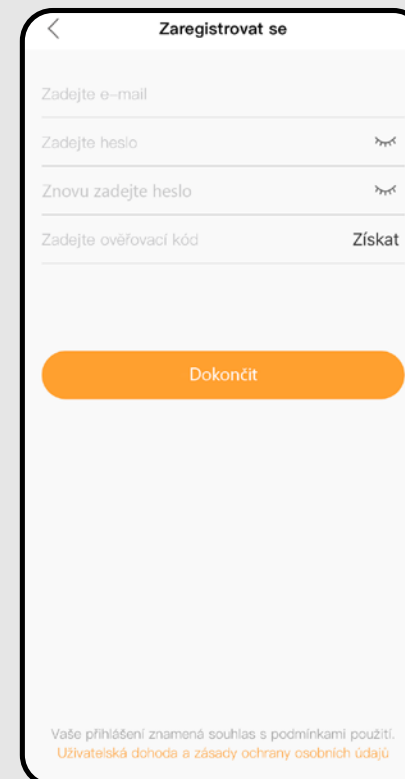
Zaregistrovat se

Zadejte e-mail

Zadejte heslo

Znovu zadejte heslo

Zadejte ověřovací kód

Získat

Dokončit

Vaše přihlášení znamená souhlas s podmínkami použití.
Uživatelská dohoda a zásady ochrany osobních údajů